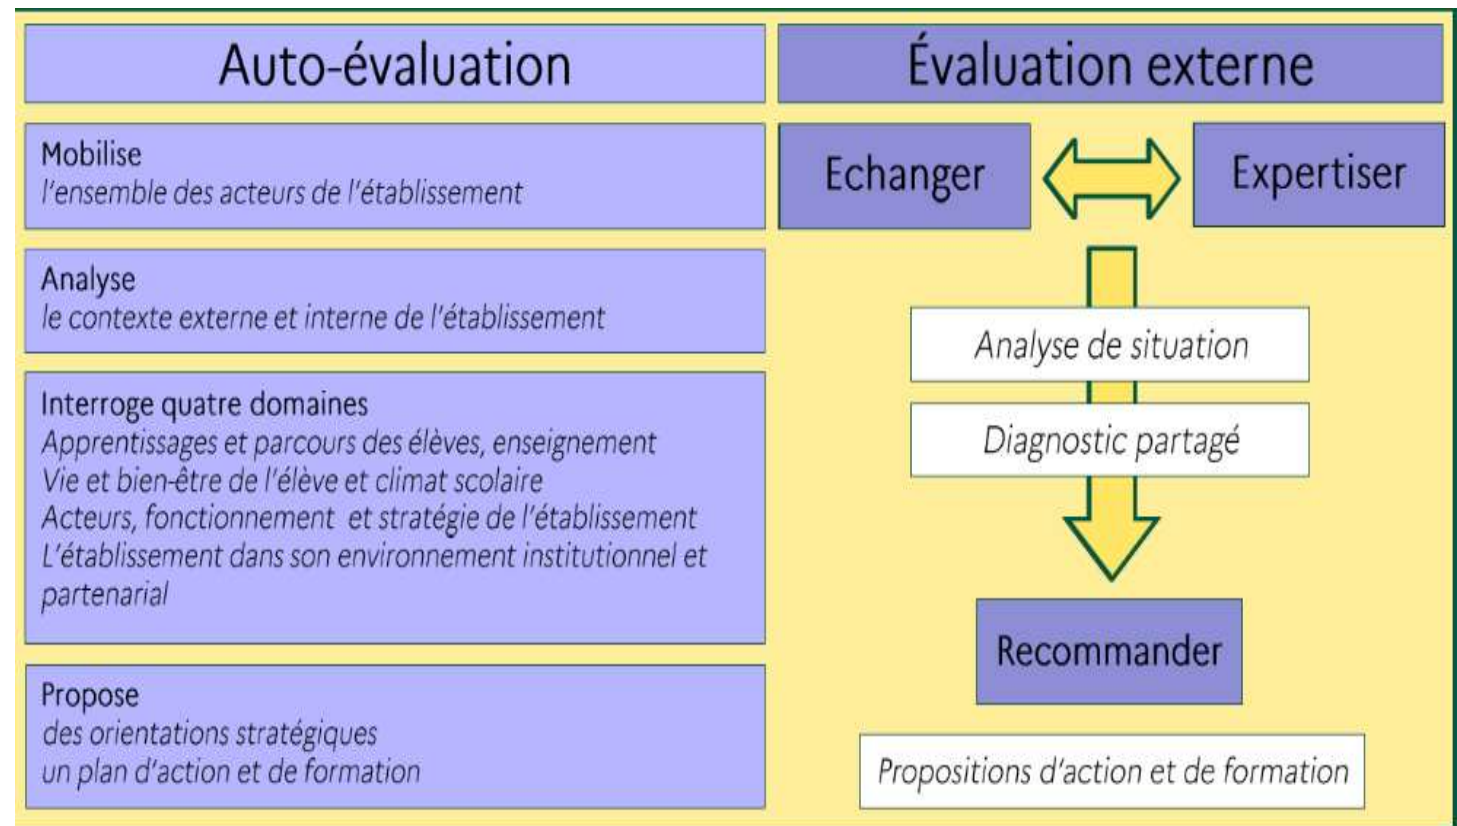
Auto-évaluation

Mobilise
l'ensemble des acteurs de l'établissement

Analyse
le contexte externe et interne de l'établissement

Interroge quatre domaines
Apprentissages et parcours des élèves, enseignement
Vie et bien-être de l'élève et climat scolaire
Acteurs, fonctionnement et stratégie de l'établissement
L'établissement dans son environnement institutionnel et partenarial

Propose
des orientations stratégiques
un plan d'action et de formation

Évaluation externe

Echanger

Expertiser

Analyse de situation

Diagnostic partagé

Recommander

Propositions d'action et de formation